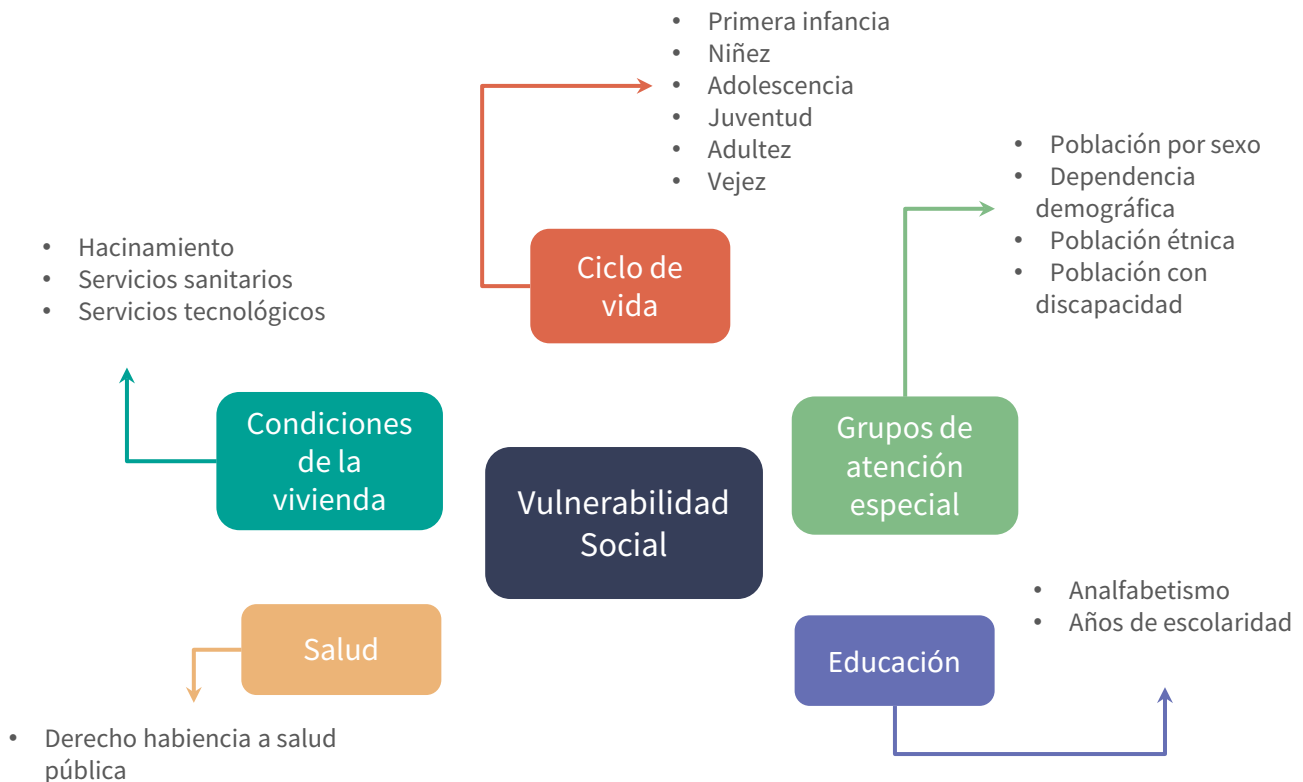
- Primera infancia
- Niñez
- Adolescencia
- Juventud
- Adultez
- Vejez

- Población por sexo
- Dependencia demográfica
- Población étnica
- Población con discapacidad

- Hacinamiento
- Servicios sanitarios
- Servicios tecnológicos

Ciclo de vida

Condiciones de la vivienda

Vulnerabilidad Social

Grupos de atención especial

- Analfabetismo
- Años de escolaridad

Salud

Educación

- Derecho habiencia a salud pública